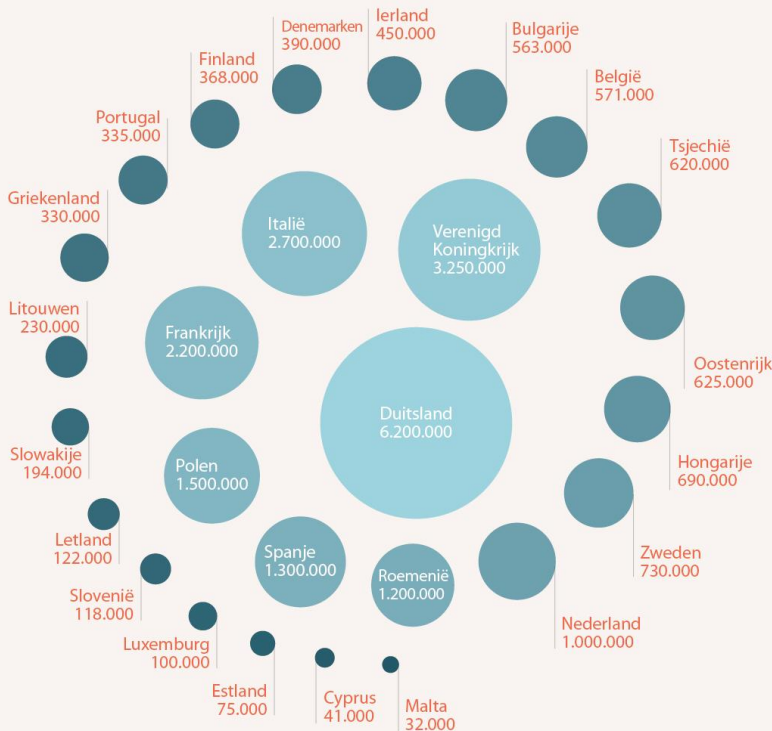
Denemarken
390.000

Ierland
450.000

Bulgarije
563.000

Finland
368.000

België
571.000

Portugal
335.000

Tsjechië
620.000

Griekenland
330.000

Italië
2.700.000

Verenigd Koningkrijk
3.250.000

Litouwen
230.000

Frankrijk
2.200.000

Oostenrijk
625.000

Duitsland
6.200.000

Slowakije
194.000

Hongarije
690.000

Polen
1.500.000

Letland
122.000

Zweden
730.000

Spanje
1.300.000

Roemenië
1.200.000

Slovenië
118.000

Nederland
1.000.000

Luxemburg
100.000

Estland
75.000

Cyprus
41.000

Malta
32.000